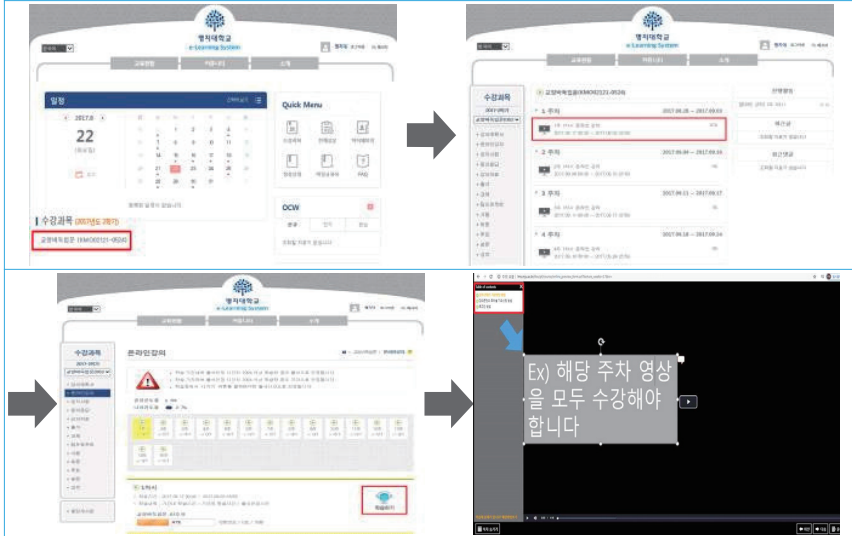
명지대학교
e-Learning System

교과현황 커뮤니티 소개

일정

2017.8

22

(화요일)

Quick Menu

수강과목 (2017년도 2학기)

교양체육필수 (KMO02121-0524)

OCW

수강과목

교양체육필수(KMO02121-0524)

1 주차 2017.08.28 ~ 2017.09.03

2 주차 2017.09.04 ~ 2017.09.10

3 주차 2017.09.11 ~ 2017.09.17

4 주차 2017.09.18 ~ 2017.09.24

명지대학교
e-Learning System

수강과목

온라인강의

Ex) 해당 주차 영상을 모두 수강해야 합니다